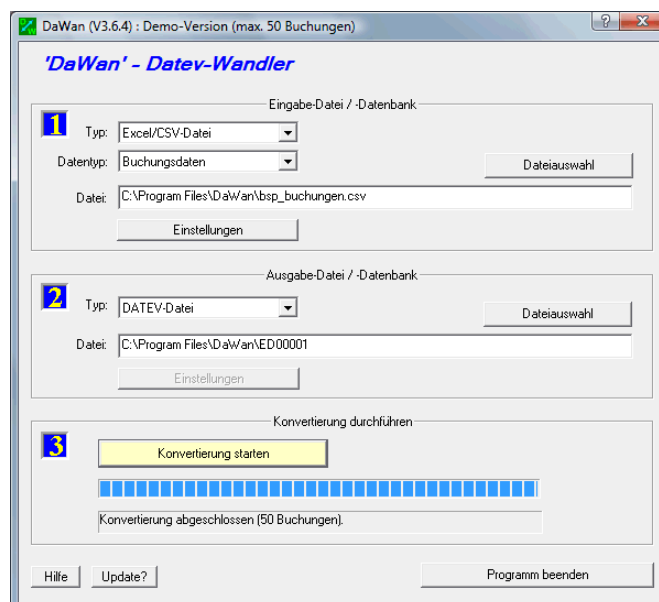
DaWan (V3.6.4) : Demo-Version (max. 50 Buchungen)

?

X

'DaWan' - Datev-Wandler

Eingabe-Datei / -Datenbank

1

Typ: Excel/CSV-Datei

Datentyp: Buchungsdaten

Dateiauswahl

Datei: C:\Program Files\DaWan\bsp_buchungen.csv

Einstellungen

Ausgabe-Datei / -Datenbank

2

Typ: DATEV-Datei

Dateiauswahl

Datei: C:\Program Files\DaWan\ED00001

Einstellungen

Konvertierung durchführen

3

Konvertierung starten

Konvertierung abgeschlossen (50 Buchungen).

Hilfe

Update?

Programm beenden